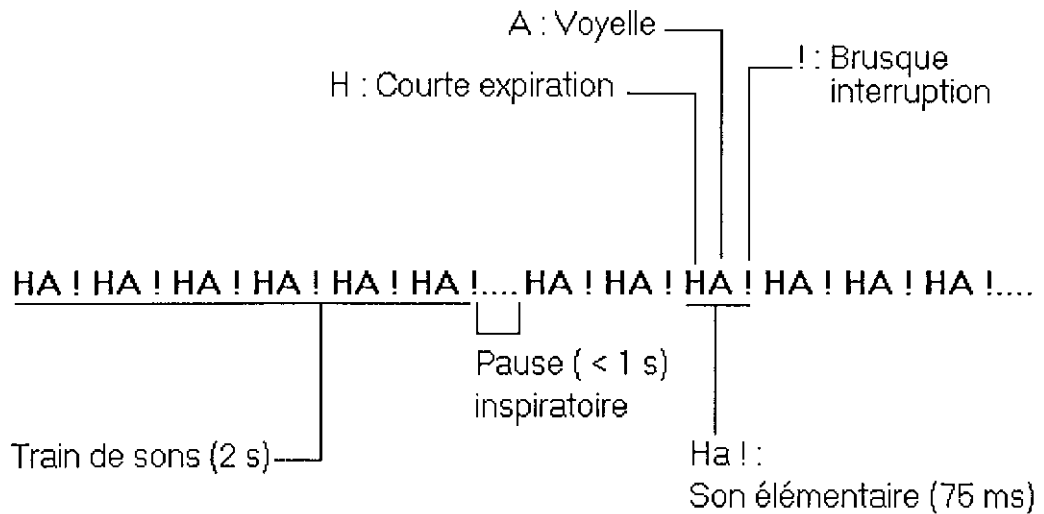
A : Voyelle

H : Courte expiration

! : Brusque interruption

HA ! HA ! HA ! HA ! HA ! HA !.... HA ! HA ! HA ! HA ! HA ! HA !....

Pause ( < 1 s) inspiratoire

Train de sons (2 s)

Ha ! :
Son élémentaire (75 ms)